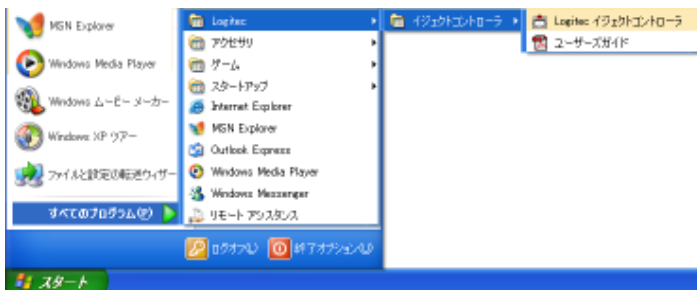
MSN Explorer
Windows Media Player
Windows ムービー メーカー
Windows XP ツアー
ファイルと設定の転送ウィザード
すべてのプログラム(P)

Logitec
アクセサリ
ゲーム
スタートアップ
Internet Explorer
MSN Explorer
Outlook Express
Windows Media Player
Windows Messenger
リモート アシスタンス

イジェクトコントローラ

Logitec イジェクトコントローラ
ユーザーズガイド

ログオフ(L)
終了オプション(U)

スタート